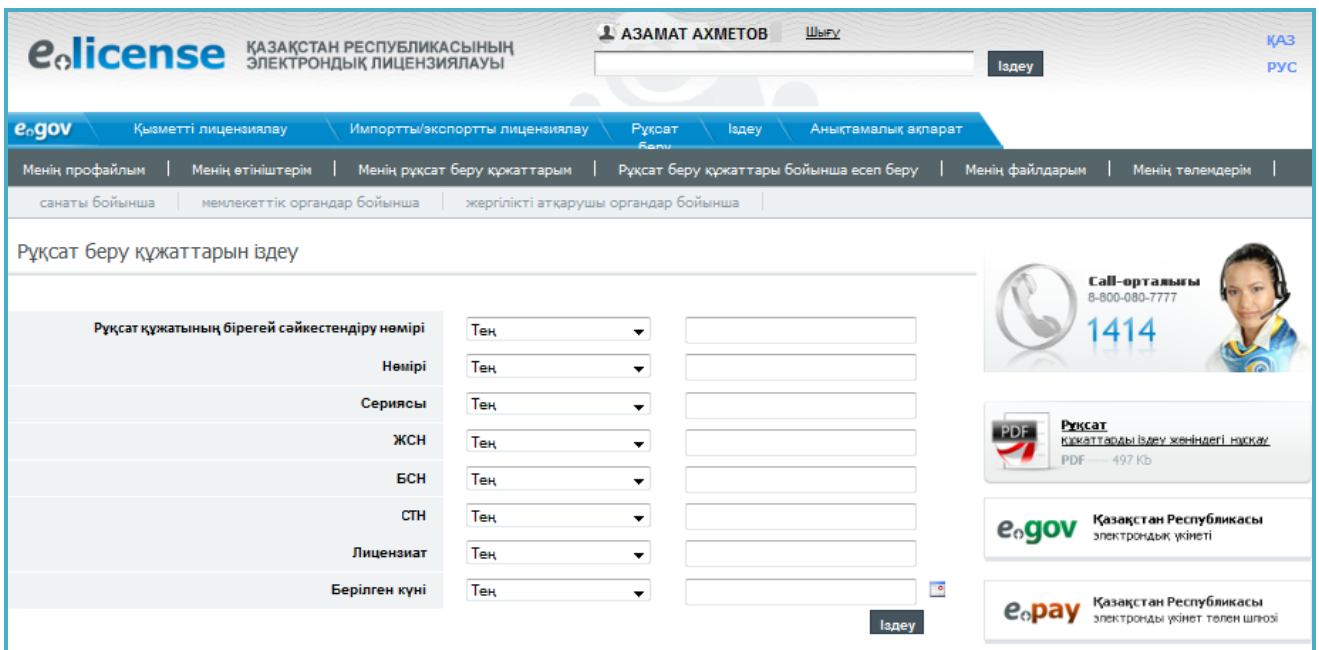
e license ҚАЗАҚСТАН РЕСПУБЛИКАСЫНЫҢ ЭЛЕКТРОНДЫҚ ЛИЦЕНЗИЯЛАУЫ

АЗАМАТ АХМЕТОВ Шығу

Іздеу

ҚАЗ
РУС

e gov | Қызметті лицензиялау | Импортты/экспортты лицензиялау | Рұқсат беру | Іздеу | Анықтамалық ақпарат

Менің профайлым | Менің өтініштерім | Менің рұқсат беру құжаттарым | Рұқсат беру құжаттары бойынша есеп беру | Менің файлдарым | Менің төлемдерім |

санаты бойынша | мемлекеттік органдар бойынша | жергілікті атқарушы органдар бойынша

Рұқсат беру құжаттарын іздеу

| | | |
|---|---|---|
| Рұқсат құжатының бірегей сәйкестендіру нөмірі | Тең | |
| Нөмірі | Тең | |
| Сериясы | Тең | |
| ЖСН | Тең | |
| БСН | Тең | |
| СТН | Тең | |
| Лицензиат | Тең | |
| Берілген күні | Тең | |

Іздеу

Call-орталығы
8-800-080-7777
1414

PDF
Рұқсат құжаттарды іздеу жөніндегі нұсқау
PDF — 497 Kb

e gov Қазақстан Республикасы электрондық үкіметі

e pay Қазақстан Республикасы электронды үкімет төлем шлюзі